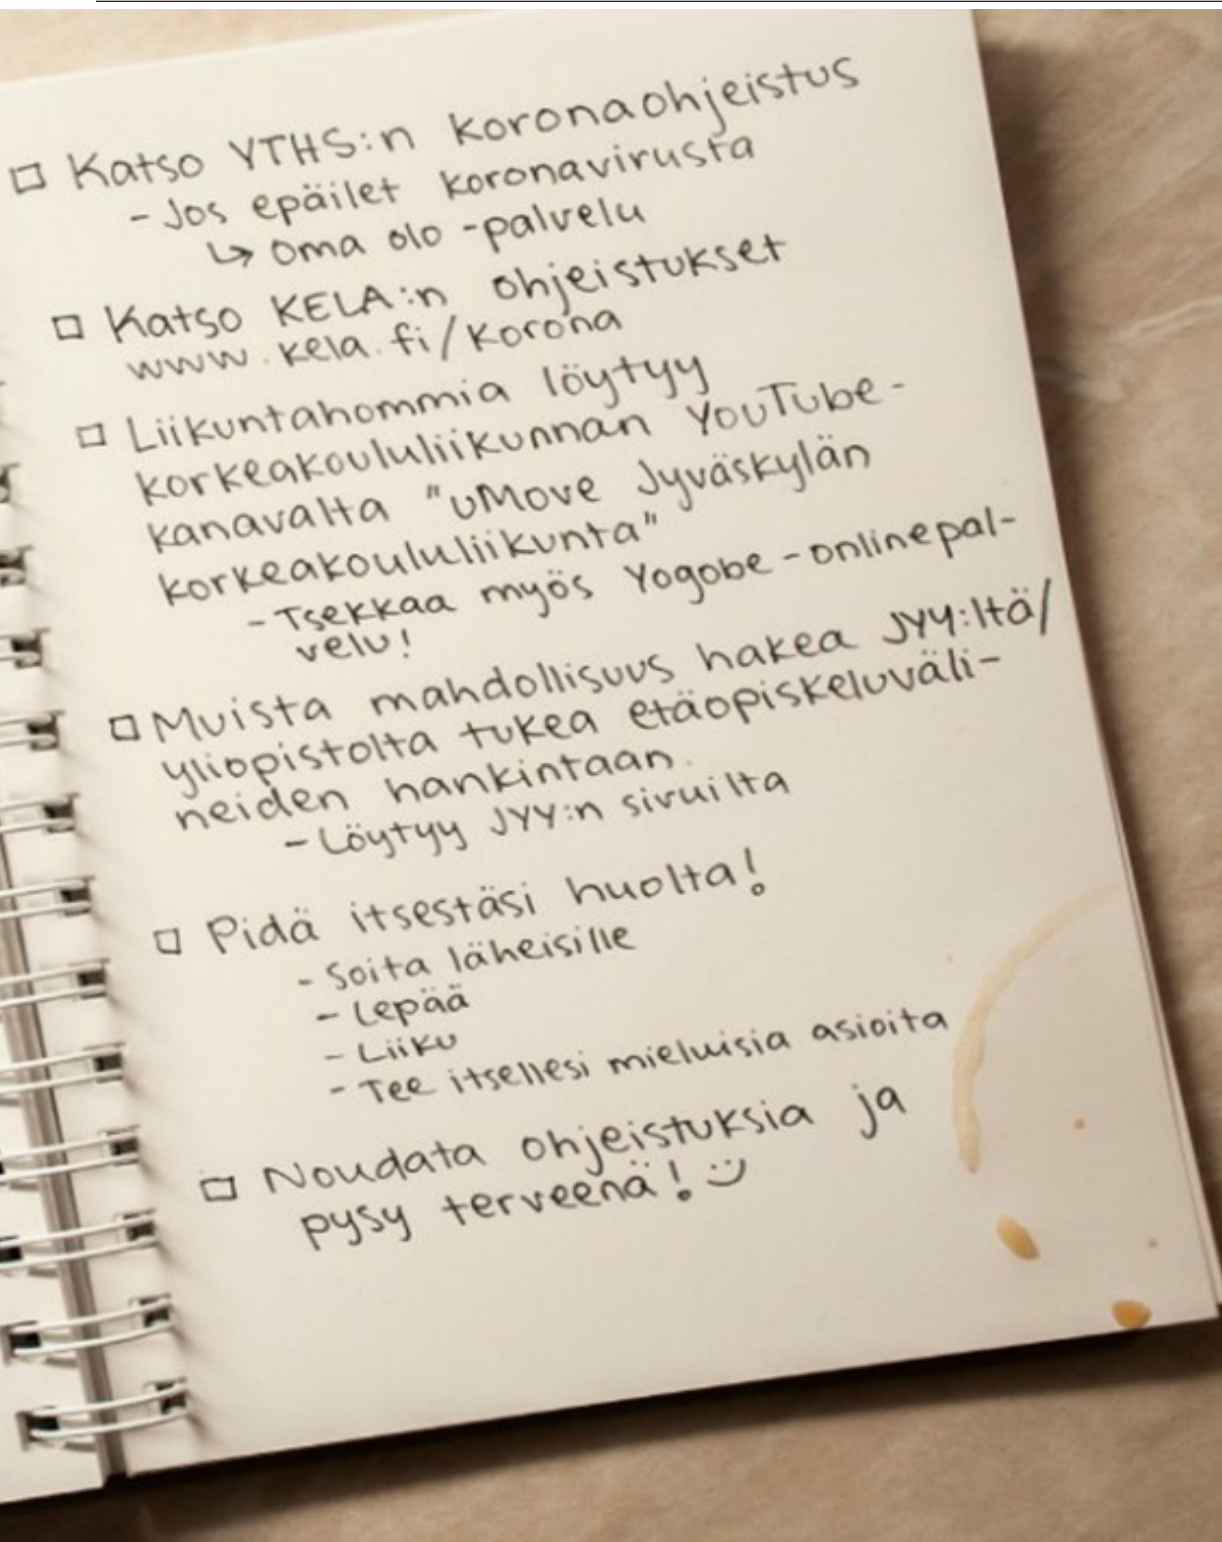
□ Katso YTHS:n koronaohjeistus
- Jos epäilet koronavirusta
↳ oma olo -palvelu

□ Katso KELA:n ohjeistukset
www.kela.fi/korona

□ Liikuntahommia löytyy korkeakouluGliikunnan YouTube-kanavalta "uMove Jyväskylän korkeakoululiikunta"
- Tsekkaa myös Yogobe -onlinepalvelu!

□ Muista mahdollisuus hakea JYY:ltä/yliopistolta tukea etäopiskeluvälineiden hankintaan.
- Löytyy JYY:n sivuilta

□ Pidä itsestäsi huolta!
- Soita läheisille
- Lepää
- Liiku
- Tee itsellesi mieluisia asioita

□ Noudata ohjeistuksia ja pysy terveenä! :)